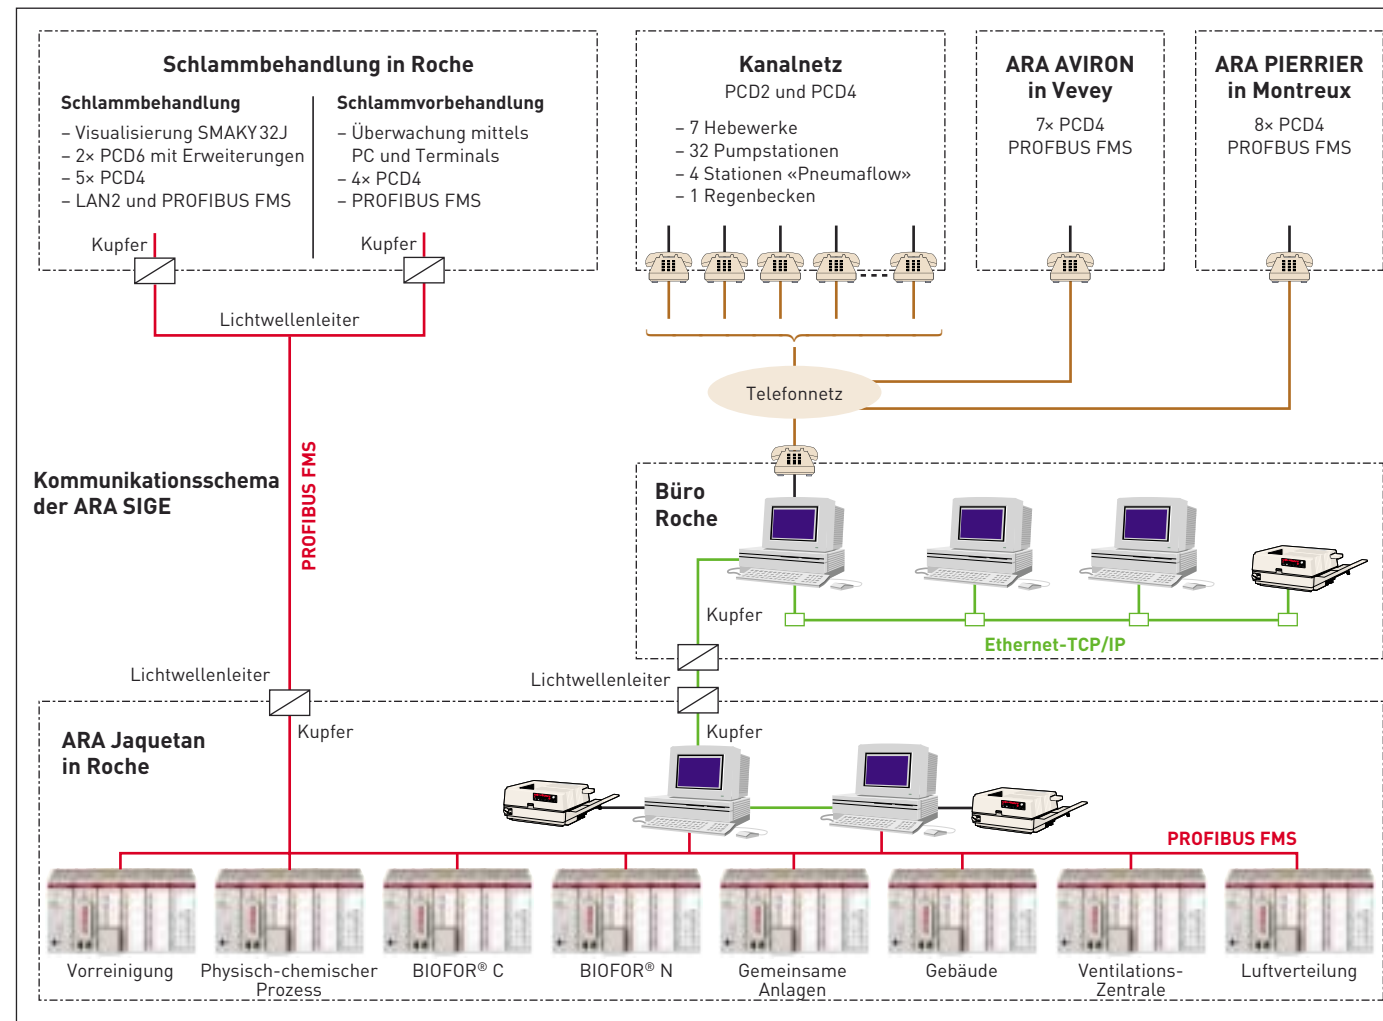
Schlammbehandlung in Roche

Schlammbehandlung
– Visualisierung SMAKY32J
– 2× PCD6 mit Erweiterungen
– 5× PCD4
– LAN2 und PROFIBUS FMS

Schlammvorbehandlung
– Überwachung mittels PC und Terminals
– 4× PCD4
– PROFIBUS FMS

Kupfer
Kupfer
Lichtwellenleiter

Kanalnetz
PCD2 und PCD4
– 7 Hebewerke
– 32 Pumpstationen
– 4 Stationen «Pneumaflow»
– 1 Regenbecken

ARA AVIRON in Vevey
7× PCD4
PROFBUS FMS

ARA PIERRIER in Montreux
8× PCD4
PROFBUS FMS

Telefonnetz

Kommunikationsschema der ARA SIGE

PROFIBUS FMS

Büro Roche

Kupfer
Ethernet-TCP/IP

Lichtwellenleiter
Lichtwellenleiter
Kupfer
Kupfer

ARA Jaquetan in Roche

PROFIBUS FMS

Vorreinigung
Physisch-chemischer Prozess
BIOFOR® C
BIOFOR® N
Gemeinsame Anlagen
Gebäude
Ventilations-Zentrale
Luftverteilung